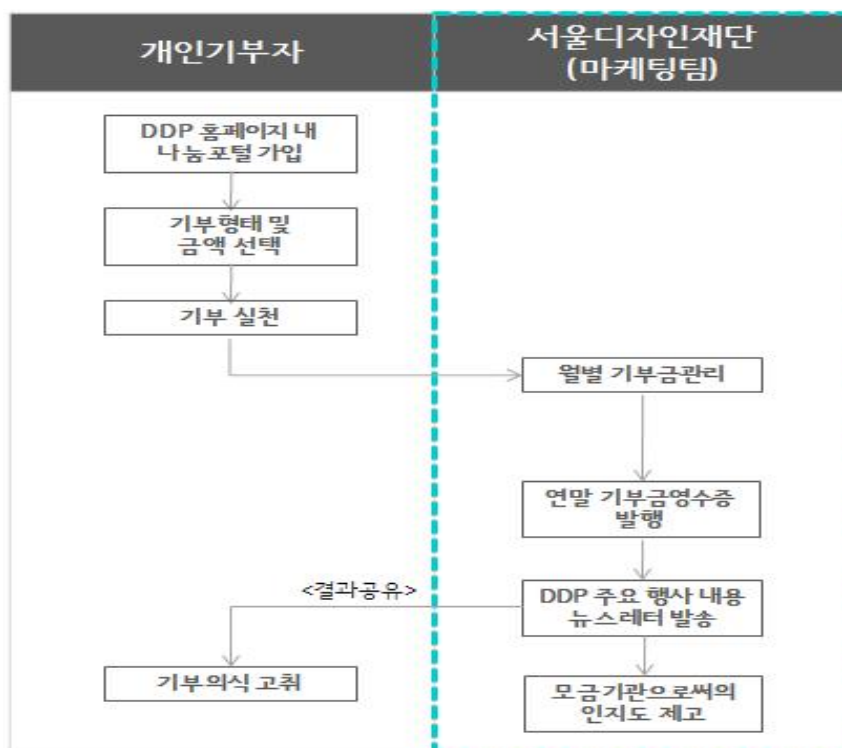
개인기부자

서울디자인재단 (마케팅팀)

DDP 홈페이지 내 나눔포털 가입

기부형태 및 금액 선택

기부 실천

월별 기부금관리

연말 기부금영수증 발행

<결과공유>

DDP 주요 행사 내용 뉴스레터 발송

기부의식 고취

모금기관으로써의 인지도 제고